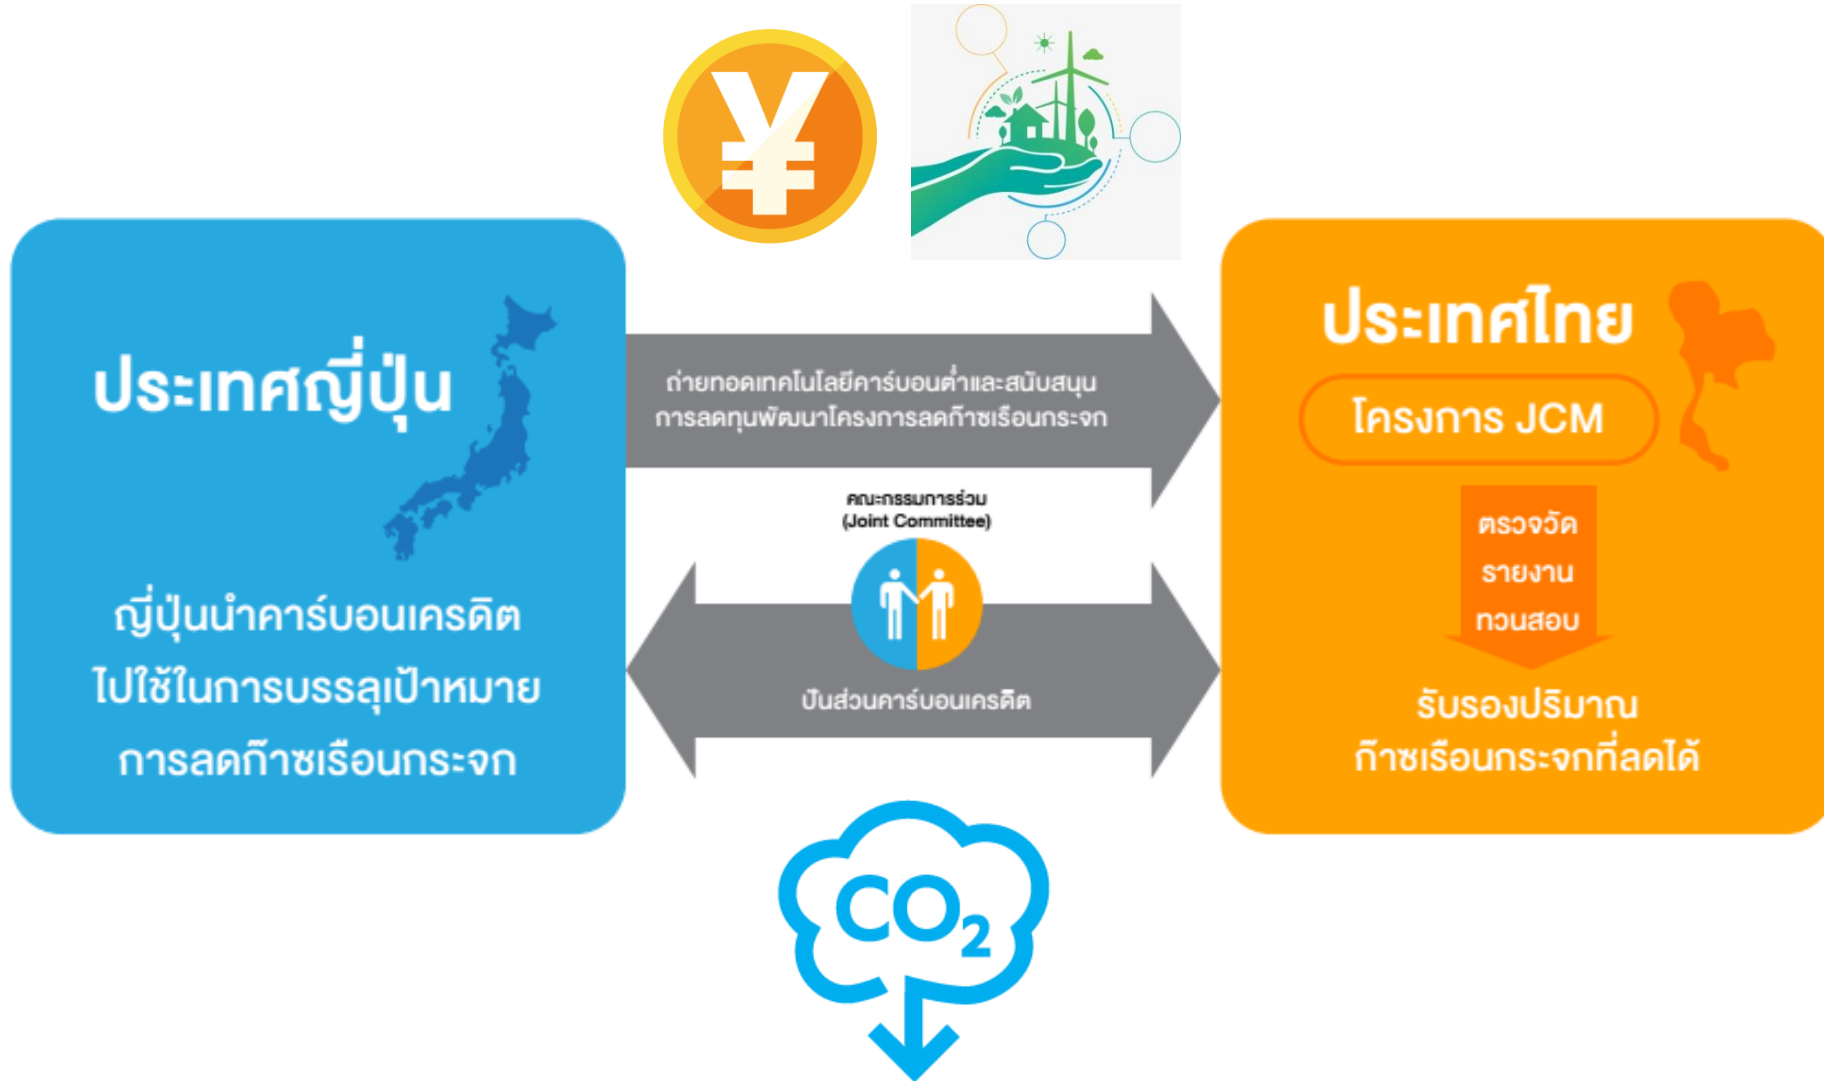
¥

ประเทศญี่ปุ่น

ญี่ปุ่นนำคาร์บอนเครดิต ไปใช้ในการบรรลุเป้าหมาย การลดก๊าซเรือนกระจก

ถ่ายทอดเทคโนโลยีคาร์บอนต่ำและสนับสนุน การลดทุนพัฒนาโครงการลดก๊าซเรือนกระจก

คณะกรรมการร่วม (Joint Committee)

ปันส่วนคาร์บอนเครดิต

ประเทศไทย

โครงการ JCM

ตรวจวัด
รายงาน
ทวนสอบ

รับรองปริมาณ ก๊าซเรือนกระจกที่ลดได้

$CO_2$